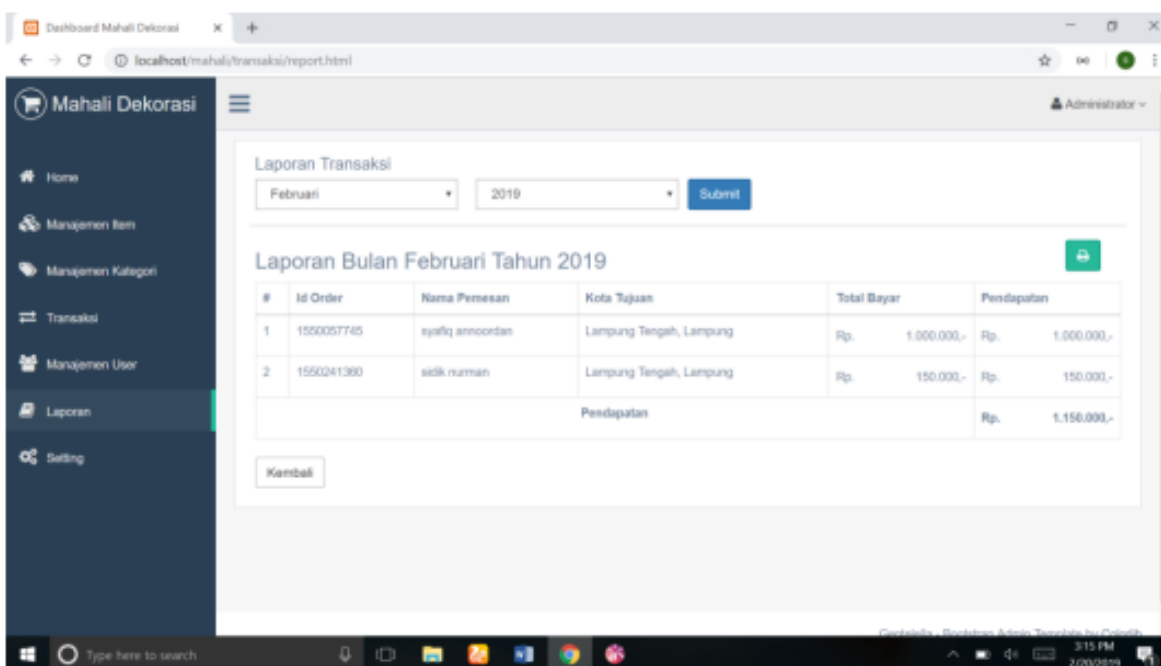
Dashboard Mahali Dekorasi ×

localhost/mahali/transaksi/report.html

Mahali Dekorasi

Administrator

Home

Manajemen Item

Manajemen Kategori

Transaksi

Manajemen User

Laporan

Setting

Laporan Transaksi

Februari

2019

Submit

Laporan Bulan Februari Tahun 2019

| # | Id Order | Nama Pemesan | Kota Tujuan | Total Bayar | Pendapatan |
|---|---|---|---|---|---|
| 1 | 1550057745 | syafiq annoordan | Lampung Tengah, Lampung | Rp. 1.000.000,- | Rp. 1.000.000,- |
| 2 | 1550241360 | sidik nurman | Lampung Tengah, Lampung | Rp. 150.000,- | Rp. 150.000,- |
| | | | Pendapatan | | Rp. 1.150.000,- |

Kembali

Gentelella - Bootstrap Admin Template by Colorlib

Type here to search

3:15 PM
2/20/2019